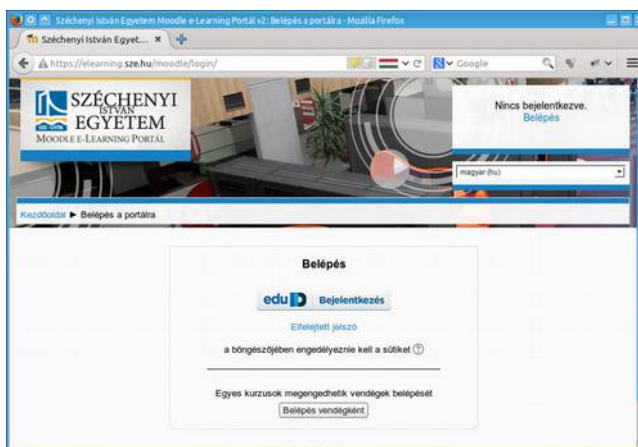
Széchenyi István Egyetem Moodle e-Learning Portál v2: Belépés a portálra - Mozilla Firefox

Széchenyi István Egyet... ×

https://elearning.sze.hu/moodle/login/

Google

SZÉCHENYI ISTVÁN EGYETEM
MOODLE E-LEARNING PORTÁL

Nincs bejelentkezve.
Belépés

magyar (hu)

Kezdőoldal ► Belépés a portálra

Belépés

eduID Bejelentkezés

Elfelejtett jelszó

a böngészőjében engedélyeznie kell a sütiket

Egyes kurzusok megengedhetik vendégek belépését

Belépés vendégként